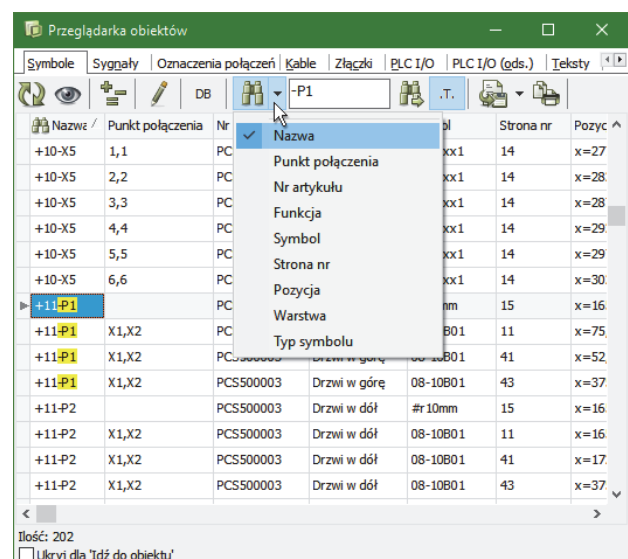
Przeglądarka obiektów

Symbole | Sygnały | Oznaczenia połączeń | Kable | Złączki | PLC I/O | PLC I/O (ods.) | Teksty

DB | -P1 | .T.

| Nazwa | Punkt połączenia | Nr | | Symbol | Strona nr | Pozyc |
|---|---|---|---|---|---|---|
| +10-X5 | 1,1 | PC | | xx1 | 14 | x=27 |
| +10-X5 | 2,2 | PC | | xx1 | 14 | x=28 |
| +10-X5 | 3,3 | PC | | xx1 | 14 | x=28 |
| +10-X5 | 4,4 | PC | | xx1 | 14 | x=29 |
| +10-X5 | 5,5 | PC | | xx1 | 14 | x=29 |
| +10-X5 | 6,6 | PC | | xx1 | 14 | x=30 |
| +11-P1 | | PC | | mm | 15 | x=16 |
| +11-P1 | X1,X2 | PC | | 0B01 | 11 | x=75 |
| +11-P1 | X1,X2 | PCS500003 | Drzwi w górę | 08-10B01 | 41 | x=52 |
| +11-P1 | X1,X2 | PCS500003 | Drzwi w górę | 08-10B01 | 43 | x=37 |
| +11-P2 | | PCS500003 | Drzwi w dół | #r10mm | 15 | x=16 |
| +11-P2 | X1,X2 | PCS500003 | Drzwi w dół | 08-10B01 | 11 | x=16 |
| +11-P2 | X1,X2 | PCS500003 | Drzwi w dół | 08-10B01 | 41 | x=17 |
| +11-P2 | X1,X2 | PCS500003 | Drzwi w dół | 08-10B01 | 43 | x=37 |

Nazwa
Punkt połączenia
Nr artykułu
Funkcja
Symbol
Strona nr
Pozycja
Warstwa
Typ symbolu

Ilość: 202
Ukryj dla 'Idź do obiektu'